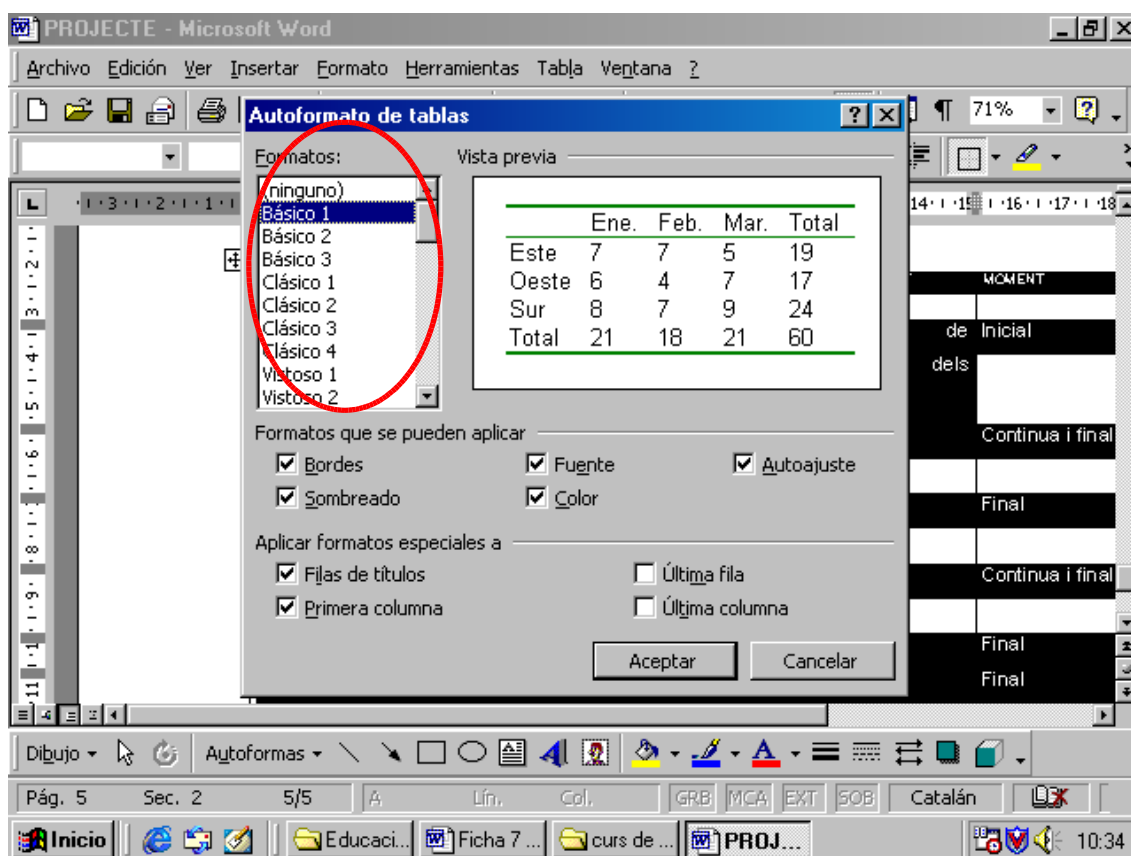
PROJECTE - Microsoft Word

Archivo Edición Ver Insertar Formato Herramientas Tabla Ventana ?

71%

Autoformato de tablas

Formatos:

(ninguno)
Básico 1
Básico 2
Básico 3
Clásico 1
Clásico 2
Clásico 3
Clásico 4
Vistoso 1
Vistoso 2

Vista previa

| | Ene. | Feb. | Mar. | Total |
|---|---|---|---|---|
| Este | 7 | 7 | 5 | 19 |
| Oeste | 6 | 4 | 7 | 17 |
| Sur | 8 | 7 | 9 | 24 |
| Total | 21 | 18 | 21 | 60 |

Formatos que se pueden aplicar

Bordes
Fuente
Autoajuste
Sombreado
Color

Aplicar formatos especiales a

Filas de títulos
Última fila
Primera columna
Última columna

Aceptar
Cancelar

MOMENT
de Inicial
dels
Continua i final
Final
Continua i final
Final
Final

Dibujo
Autoformas

Pág. 5 Sec. 2 5/5 A Lín. Col. GRB MCA EXT SOB Catalán

Inicio Educaci... Ficha 7 ... curs de ... PROJ... 10:34